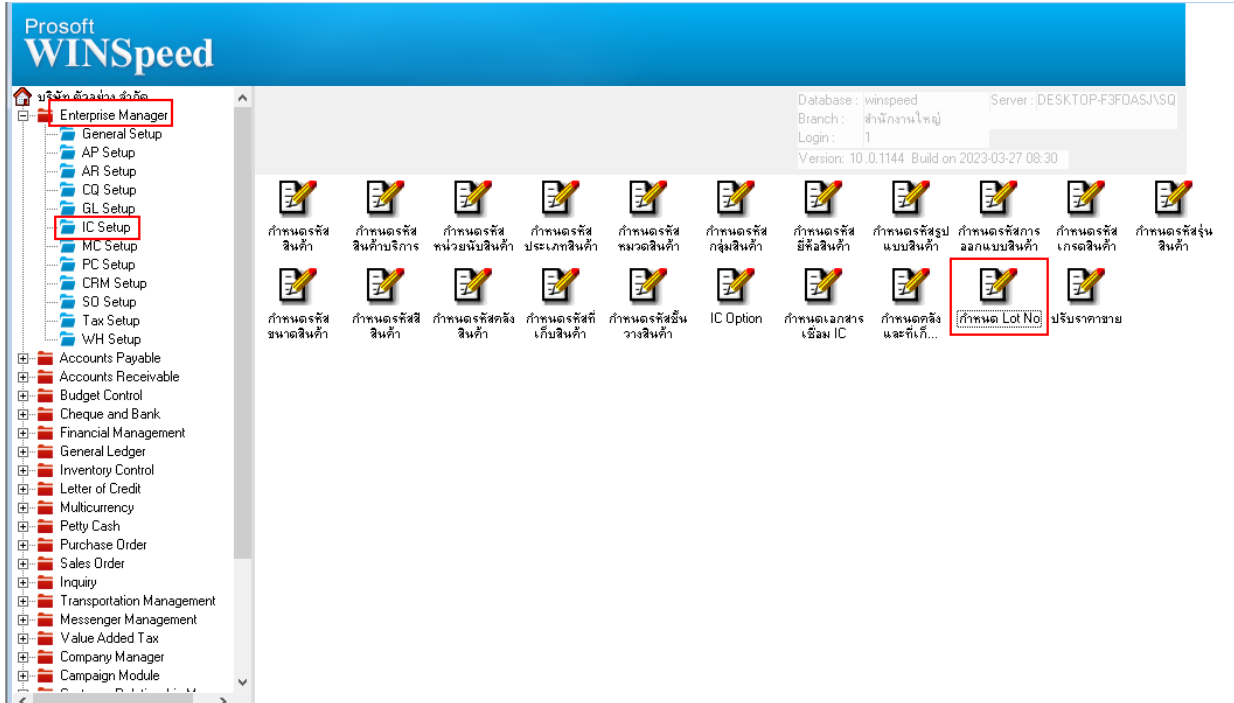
Prosoft
WINSpeed

บริษัท ตัวอย่าง จำกัด
Enterprise Manager
General Setup
AP Setup
AR Setup
CQ Setup
GL Setup
IC Setup
MC Setup
PC Setup
CRM Setup
SO Setup
Tax Setup
WH Setup
Accounts Payable
Accounts Receivable
Budget Control
Cheque and Bank
Financial Management
General Ledger
Inventory Control
Letter of Credit
Multicurrency
Petty Cash
Purchase Order
Sales Order
Inquiry
Transportation Management
Messenger Management
Value Added Tax
Company Manager
Campaign Module
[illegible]

Database : winspeed
Server : DESKTOP-F3FOASJ\SQ
Branch : สำนักงานใหญ่
Login : 1
Version: 10.0.1144 Build on 2023-03-27 08:30

กำหนดรหัสสินค้า
กำหนดรหัสสินค้าบริการ
กำหนดรหัสหน่วยนับสินค้า
กำหนดรหัสประเภทสินค้า
กำหนดรหัสหมวดสินค้า
กำหนดรหัสกลุ่มสินค้า
กำหนดรหัสยี่ห้อสินค้า
กำหนดรหัสรูปแบบสินค้า
กำหนดรหัสการออกแบบสินค้า
กำหนดรหัสเกรดสินค้า
กำหนดรหัสรุ่นสินค้า
กำหนดรหัสขนาดสินค้า
กำหนดรหัสสีสินค้า
กำหนดรหัสคลังสินค้า
กำหนดรหัสที่เก็บสินค้า
กำหนดรหัสชั้นวางสินค้า
IC Option
กำหนดเอกสารเชื่อม IC
กำหนดคลังและที่เก็...
กำหนด Lot No
ปรับราคาขาย